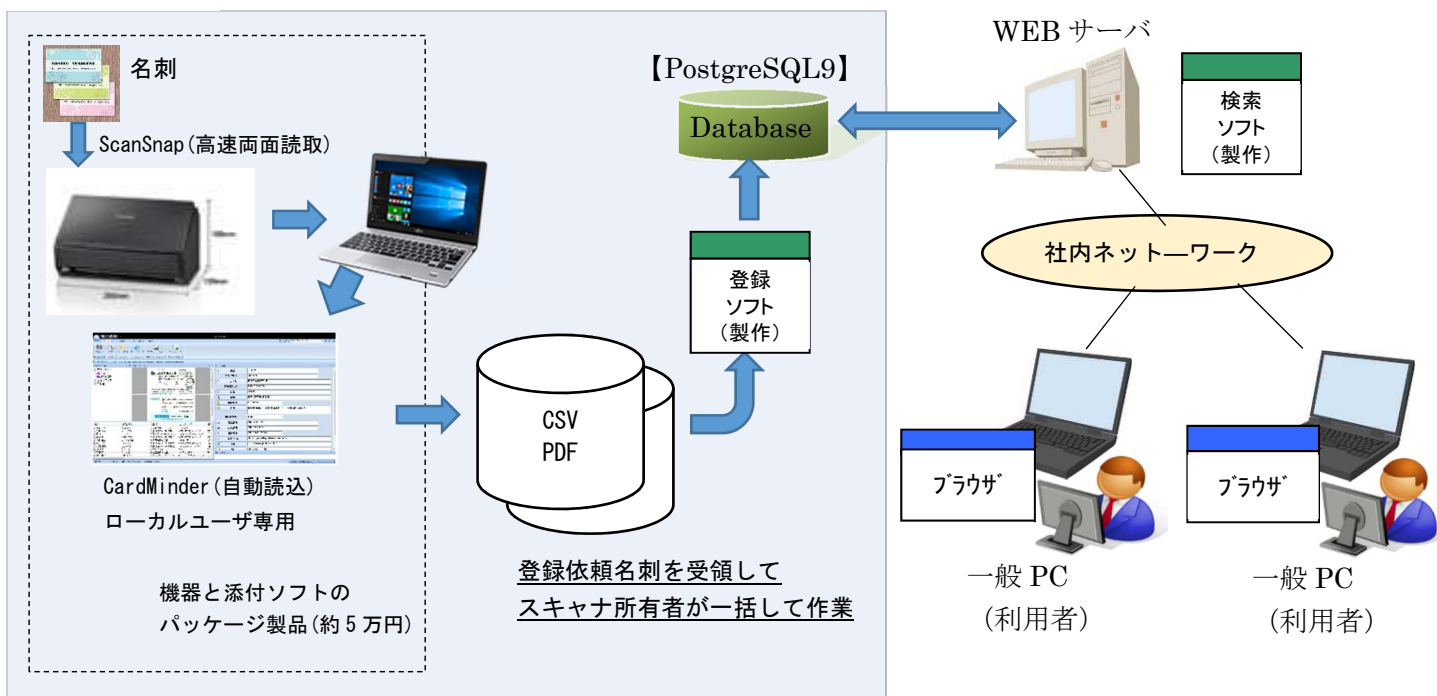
名刺

ScanSnap(高速両面読取)

CardMinder(自動読込)
ローカルユーザ専用

機器と添付ソフトの
パッケージ製品(約５万円)

【PostgreSQL9】

Database

登録
ソフト
（製作）

CSV
PDF

登録依頼名刺を受領して
スキャナ所有者が一括して作業

WEB サーバ

検索
ソフト
（製作）

社内ネット—ワーク

ﾌﾞﾗｳｻﾞ

一般 PC
（利用者）

ﾌﾞﾗｳｻﾞ

一般 PC
（利用者）